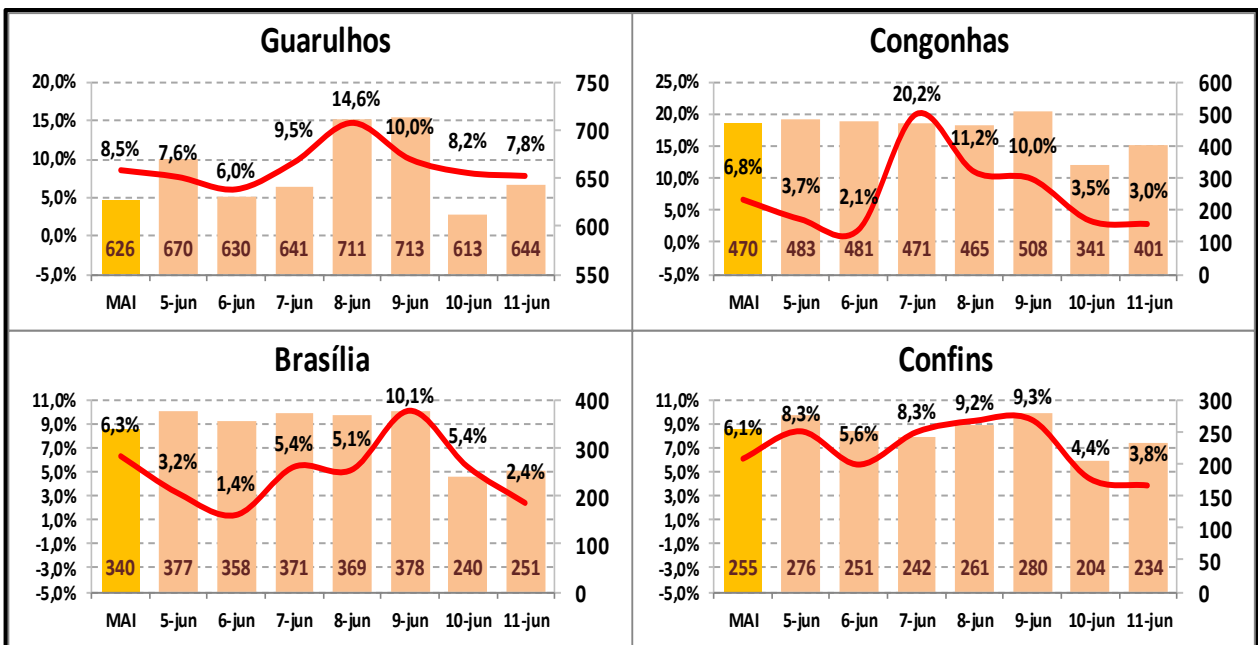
Guarulhos

20,0%
15,0%
10,0%
5,0%
0,0%
-5,0%

750
700
650
600
550

8,5% 7,6% 6,0% 9,5% 14,6% 10,0% 8,2% 7,8%

626 670 630 641 711 713 613 644

MAI 5-jun 6-jun 7-jun 8-jun 9-jun 10-jun 11-jun

Congonhas

25,0%
20,0%
15,0%
10,0%
5,0%
0,0%
-5,0%

600
500
400
300
200
100
0

6,8% 3,7% 2,1% 20,2% 11,2% 10,0% 3,5% 3,0%

470 483 481 471 465 508 341 401

MAI 5-jun 6-jun 7-jun 8-jun 9-jun 10-jun 11-jun

Brasília

11,0%
9,0%
7,0%
5,0%
3,0%
1,0%
-1,0%
-3,0%
-5,0%

400
300
200
100
0

6,3% 3,2% 1,4% 5,4% 5,1% 10,1% 5,4% 2,4%

340 377 358 371 369 378 240 251

MAI 5-jun 6-jun 7-jun 8-jun 9-jun 10-jun 11-jun

Confins

11,0%
9,0%
7,0%
5,0%
3,0%
1,0%
-1,0%
-3,0%
-5,0%

300
250
200
150
100
50
0

6,1% 8,3% 5,6% 8,3% 9,2% 9,3% 4,4% 3,8%

255 276 251 242 261 280 204 234

MAI 5-jun 6-jun 7-jun 8-jun 9-jun 10-jun 11-jun